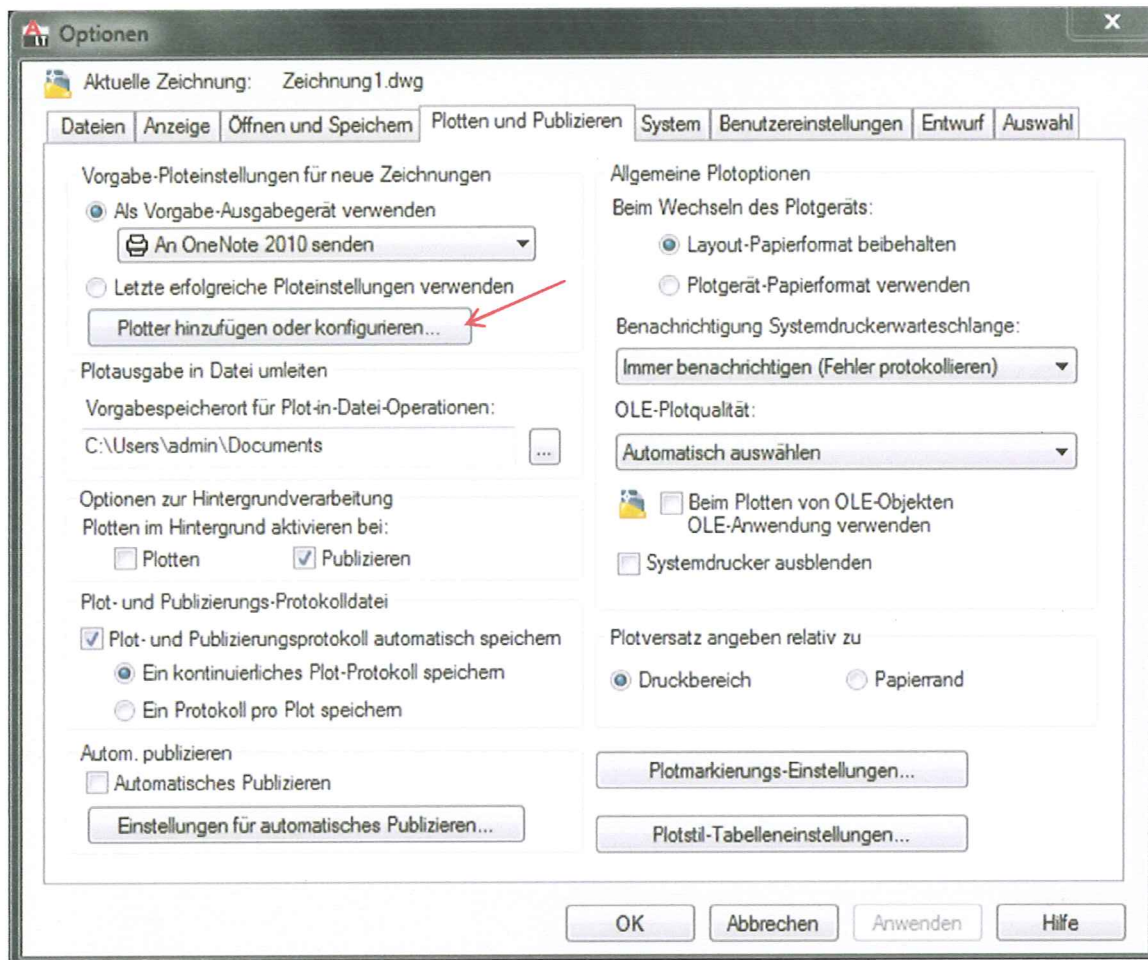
Optionen

Aktuelle Zeichnung: Zeichnung1.dwg

Dateien | Anzeige | Öffnen und Speichern | Plotten und Publizieren | System | Benutzereinstellungen | Entwurf | Auswahl

Vorgabe-Ploteinstellungen für neue Zeichnungen
Als Vorgabe-Ausgabegerät verwenden
An OneNote 2010 senden
Letzte erfolgreiche Ploteinstellungen verwenden
Plotter hinzufügen oder konfigurieren...

Plotausgabe in Datei umleiten
Vorgabespeicherort für Plot-in-Datei-Operationen:
C:\Users\admin\Documents
...

Optionen zur Hintergrundverarbeitung
Plotten im Hintergrund aktivieren bei:
Plotten
Publizieren

Plot- und Publizierungs-Protokolldatei
Plot- und Publizierungsprotokoll automatisch speichern
Ein kontinuierliches Plot-Protokoll speichern
Ein Protokoll pro Plot speichern

Autom. publizieren
Automatisches Publizieren
Einstellungen für automatisches Publizieren...

Allgemeine Plotoptionen
Beim Wechseln des Plotgeräts:
Layout-Papierformat beibehalten
Plotgerät-Papierformat verwenden
Benachrichtigung Systemdruckerwarteschlange:
Immer benachrichtigen (Fehler protokollieren)
OLE-Plotqualität:
Automatisch auswählen
Beim Plotten von OLE-Objekten OLE-Anwendung verwenden
Systemdrucker ausblenden

Plotversatz angeben relativ zu
Druckbereich
Papierrand

Plotmarkierungs-Einstellungen...
Plotstil-Tabelleneinstellungen...

OK | Abbrechen | Anwenden | Hilfe